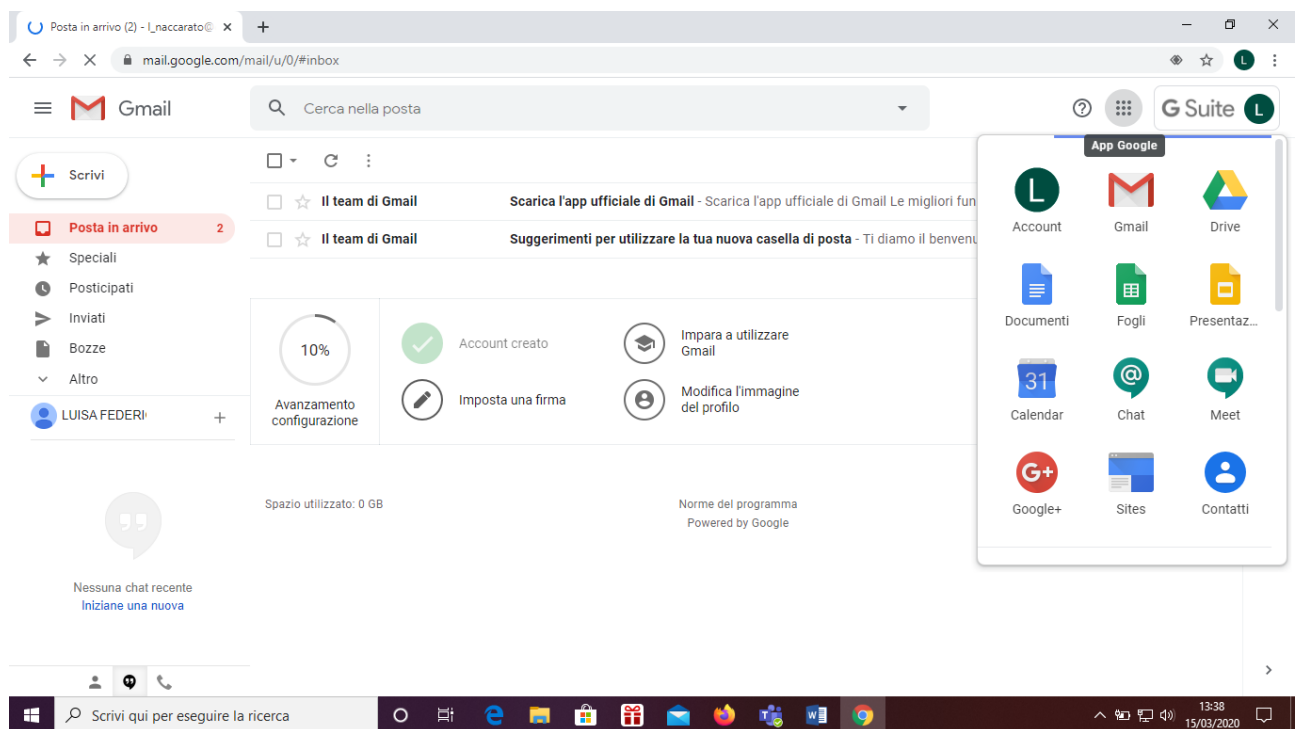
Posta in arrivo (2) - l_naccarato@
mail.google.com/mail/u/0/#inbox

Gmail
Cerca nella posta
G Suite
App Google

Scrivi
Posta in arrivo 2
Speciali
Posticipati
Inviati
Bozze
Altro
LUISA FEDERI

Il team di Gmail Scarica l'app ufficiale di Gmail - Scarica l'app ufficiale di Gmail Le migliori fun
Il team di Gmail Suggerimenti per utilizzare la tua nuova casella di posta - Ti diamo il benvenu

10%
Avanzamento configurazione
Account creato
Imposta una firma
Impara a utilizzare Gmail
Modifica l'immagine del profilo

Spazio utilizzato: 0 GB
Norme del programma
Powered by Google

Nessuna chat recente
Iniziane una nuova

Account
Gmail
Drive
Documenti
Fogli
Presentaz...
31
Calendar
Chat
Meet
Google+
Sites
Contatti

Scrivi qui per eseguire la ricerca
13:38
15/03/2020